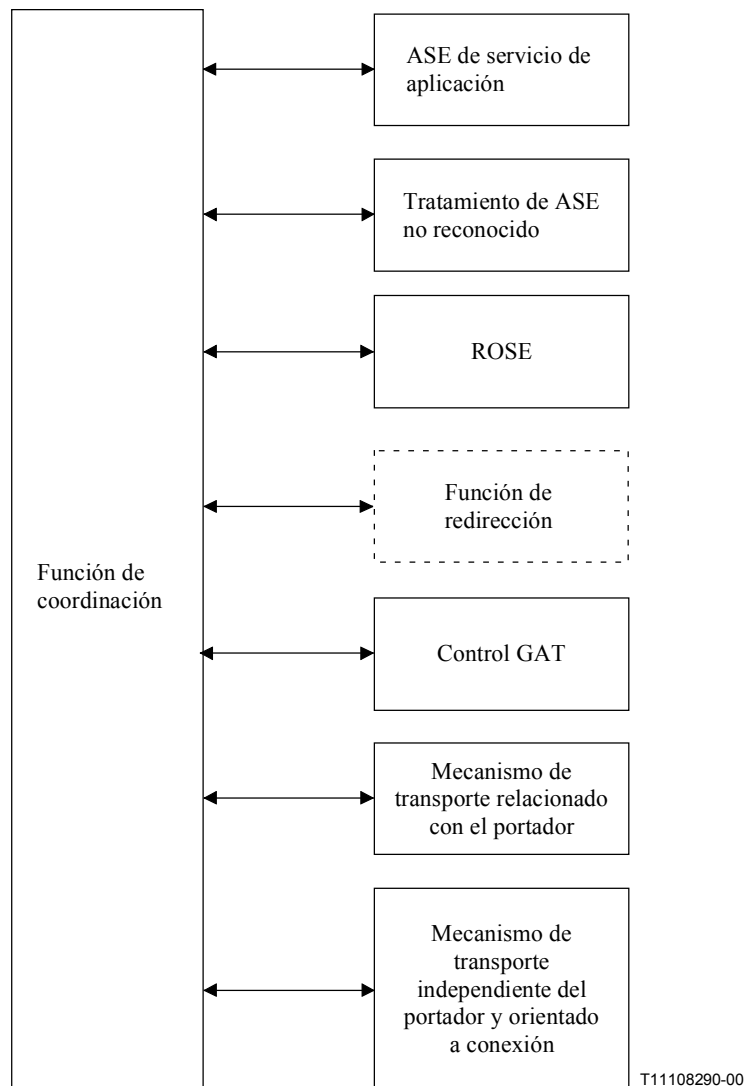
Función de coordinación

ASE de servicio de aplicación

Tratamiento de ASE no reconocido

ROSE

Función de redirección

Control GAT

Mecanismo de transporte relacionado con el portador

Mecanismo de transporte independiente del portador y orientado a conexión

T11108290-00